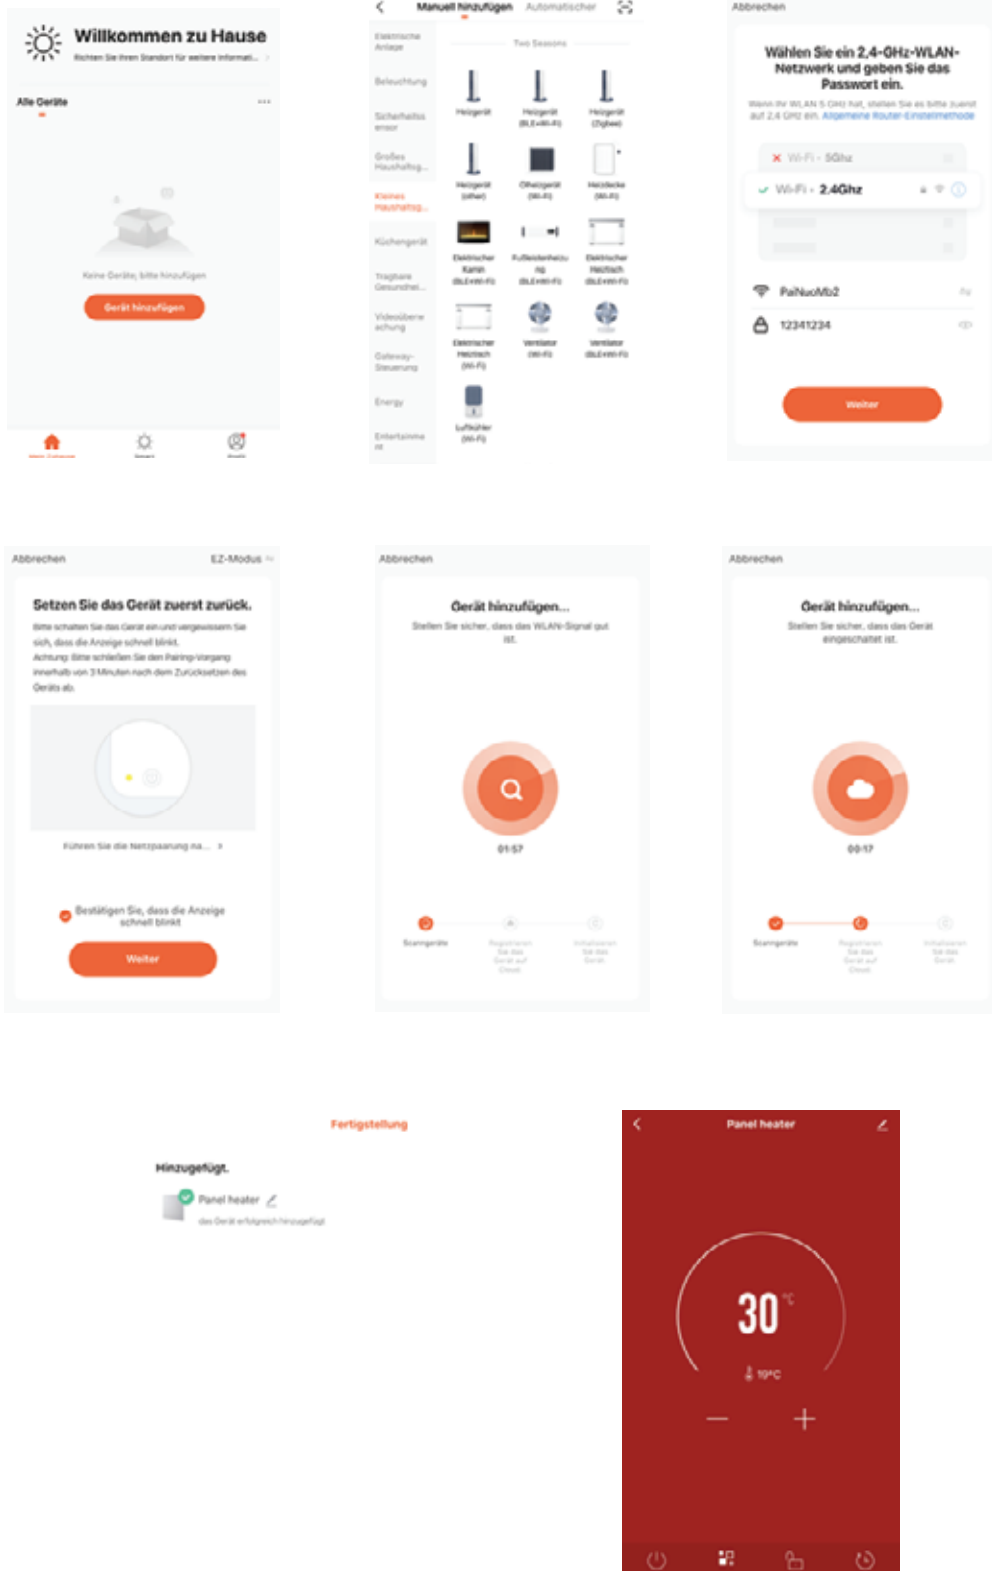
Willkommen zu Hause

Richten Sie Ihren Standort für weitere Informati... >

Alle Geräte

Keine Geräte, bitte hinzufügen

Gerät hinzufügen

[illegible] Smart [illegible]

Manuell hinzufügen Automatischer

Elektrische Anlage
Beleuchtung
Sicherheitssensor
Großes Haushaltsg...
Kleines Haushaltsg...
Küchengerät
Tragbare Gesundhei...
Videoüberwachung
Gateway-Steuerung
Energy
Entertainment

Two Seasons

Heizgerät
Heizgerät (BLE+Wi-Fi)
Heizgerät (Zigbee)
Heizgerät (other)
Ölheizgerät (Wi-Fi)
Heizdecke (Wi-Fi)
Elektrischer Kamin (BLE+Wi-Fi)
Fußleistenheizung (BLE+Wi-Fi)
Elektrischer Heiztisch (BLE+Wi-Fi)
Elektrischer Heiztisch (Wi-Fi)
Ventilator (Wi-Fi)
Ventilator (BLE+Wi-Fi)
Luftkühler (Wi-Fi)

Abbrechen

Wählen Sie ein 2,4-GHz-WLAN-Netzwerk und geben Sie das Passwort ein.

Wenn Ihr WLAN 5 GHz hat, stellen Sie es bitte zuerst auf 2,4 GHz ein. Allgemeine Router-Einstellmethode

Wi-Fi - 5Ghz

Wi-Fi - 2.4Ghz

PaiNuoMb2

12341234

Weiter

Abbrechen EZ-Modus

Setzen Sie das Gerät zuerst zurück.

Bitte schalten Sie das Gerät ein und vergewissern Sie sich, dass die Anzeige schnell blinkt.
Achtung: Bitte schließen Sie den Pairing-Vorgang innerhalb von 3 Minuten nach dem Zurücksetzen des Geräts ab.

Führen Sie die Netzpaarung na... >

Bestätigen Sie, dass die Anzeige schnell blinkt

Weiter

Abbrechen

Gerät hinzufügen...

Stellen Sie sicher, dass das WLAN-Signal gut ist.

01:57

Scangeräte
Registrieren Sie das Gerät auf Cloud
Initialisieren Sie das Gerät

Abbrechen

Gerät hinzufügen...

Stellen Sie sicher, dass das Gerät eingeschaltet ist.

00:17

Scangeräte
Registrieren Sie das Gerät auf Cloud
Initialisieren Sie das Gerät

Fertigstellung

Hinzugefügt.

Panel heater

das Gerät erfolgreich hinzugefügt

Panel heater

30 ℃

19℃

−   +